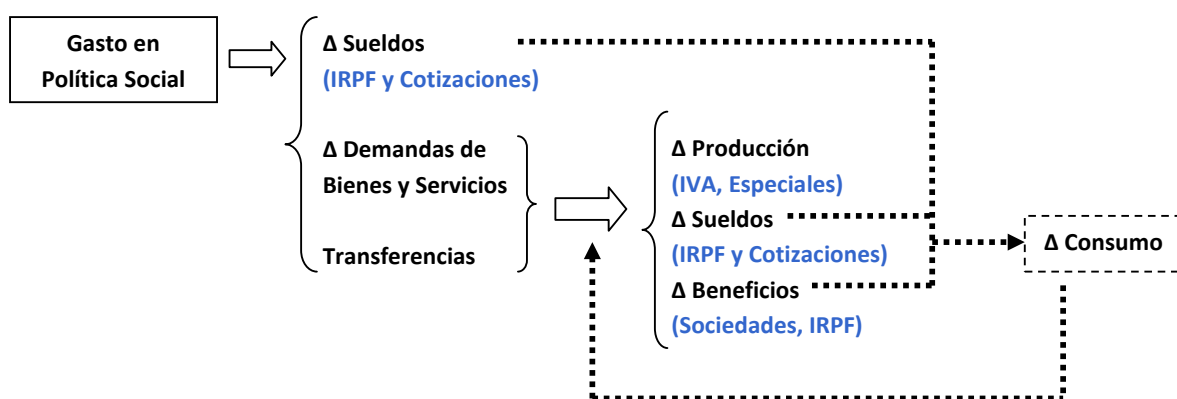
Gasto en Política Social

Δ Sueldos
(IRPF y Cotizaciones)

Δ Demandas de Bienes y Servicios

Transferencias

Δ Producción
(IVA, Especiales)
Δ Sueldos
(IRPF y Cotizaciones)
Δ Beneficios
(Sociedades, IRPF)

Δ Consumo